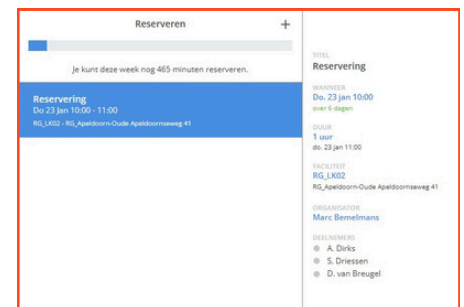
Reserveren +

Je kunt deze week nog 465 minuten reserveren.

Reservering
Do 23 Jan 10:00 - 11:00
RG_LK02 - RG_Apeldoorn-Oude Apeldoornseweg 41

TITEL
Reservering

WANNEER
Do. 23 jan 10:00
over 6 dagen

DUUR
1 uur
do. 23 jan 11:00

FACILITEIT
RG_LK02
RG_Apeldoorn-Oude Apeldoornseweg 41

ORGANISATOR
Marc Bemelmans

DEELNEMERS
A. Dirks
S. Driessen
D. van Breugel